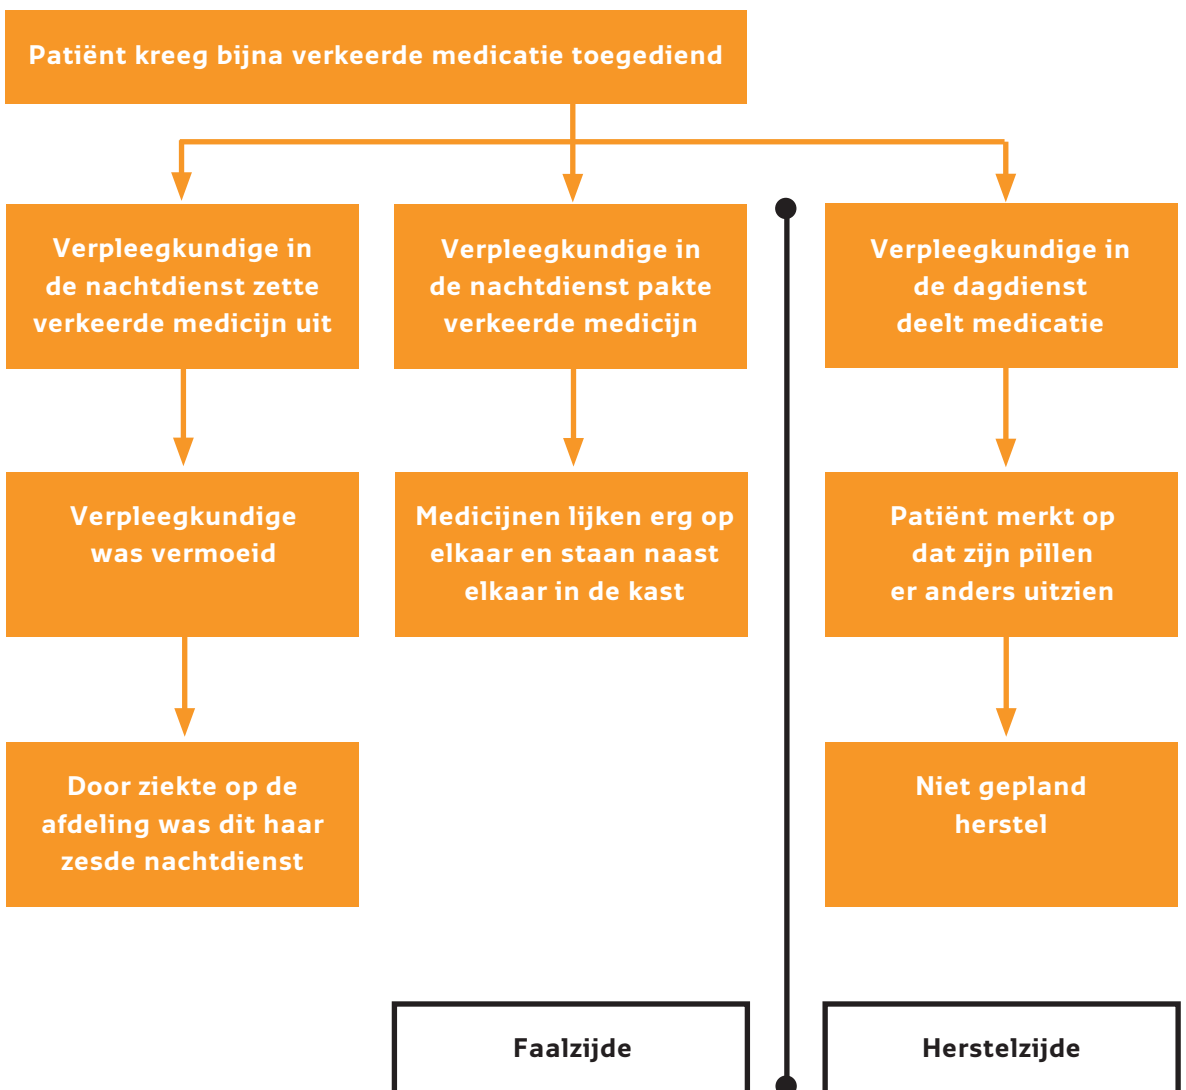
Patiënt kreeg bijna verkeerde medicatie toegediend

Verpleegkundige in de nachtdienst zette verkeerde medicijn uit

Verpleegkundige in de nachtdienst pakte verkeerde medicijn

Verpleegkundige in de dagdienst deelt medicatie

Verpleegkundige was vermoeid

Medicijnen lijken erg op elkaar en staan naast elkaar in de kast

Patiënt merkt op dat zijn pillen er anders uitzien

Door ziekte op de afdeling was dit haar zesde nachtdienst

Niet gepland herstel

Faalzijde

Herstelzijde